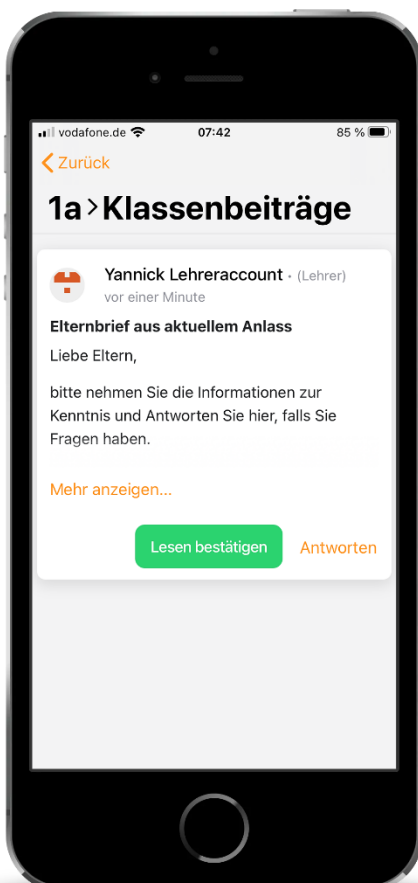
vodafone.de 07:42 85 %

Zurück

1a > Klassenbeiträge

Yannick Lehreraccount • (Lehrer)
vor einer Minute

Elternbrief aus aktuellem Anlass

Liebe Eltern,

bitte nehmen Sie die Informationen zur Kenntnis und Antworten Sie hier, falls Sie Fragen haben.

Mehr anzeigen...

Lesen bestätigen Antworten